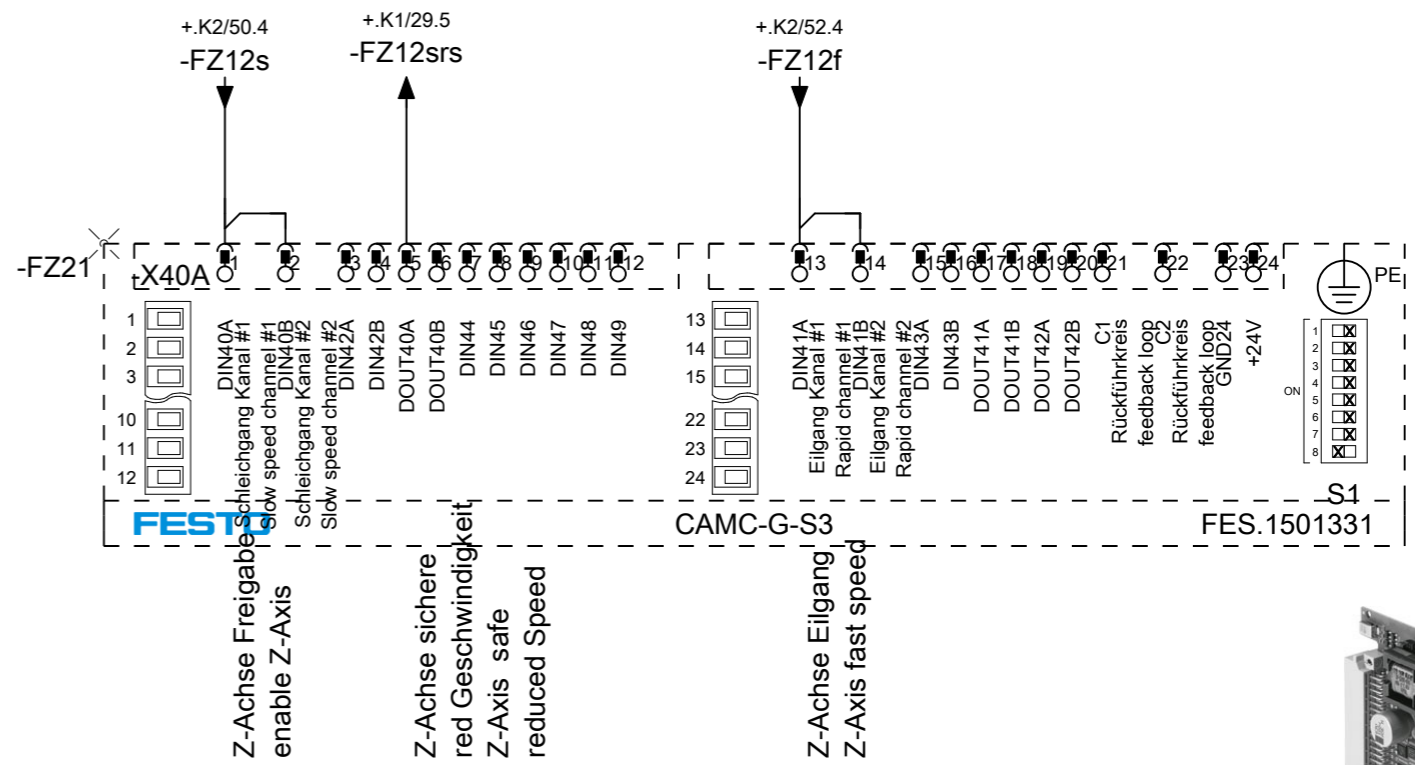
+.K2/50.4
-FZ12s

+.K1/29.5
-FZ12srs

+.K2/52.4
-FZ12f

-FZ21
-X40A

1 2 3 4 5 6 7 8 9 10 11 12

13 14 15 16 17 18 19 20 21 22 23 24

PE

1
2
3
10
11
12

DIN40A
Schleichgang Kanal #1
Slow speed channel #1
DIN40B
Schleichgang Kanal #2
Slow speed channel #2
DIN42A
DIN42B
DOUT40A
DOUT40B
DIN44
DIN45
DIN46
DIN47
DIN48
DIN49

13
14
15
22
23
24

DIN41A
Eilgang Kanal #1
Rapid channel #1
DIN41B
Eilgang Kanal #2
Rapid channel #2
DIN43A
DIN43B
DOUT41A
DOUT41B
DOUT42A
DOUT42B
C1
Rückführkreis
feedback loop
C2
Rückführkreis
feedback loop
GND24
+24V

ON
1 2 3 4 5 6 7 8

S1

FESTO
CAMC-G-S3
FES.1501331

Z-Achse Freigabe
enable Z-Axis

Z-Achse sichere
red Geschwindigkeit
Z-Axis safe
reduced Speed

Z-Achse Eilgang
Z-Axis fast speed